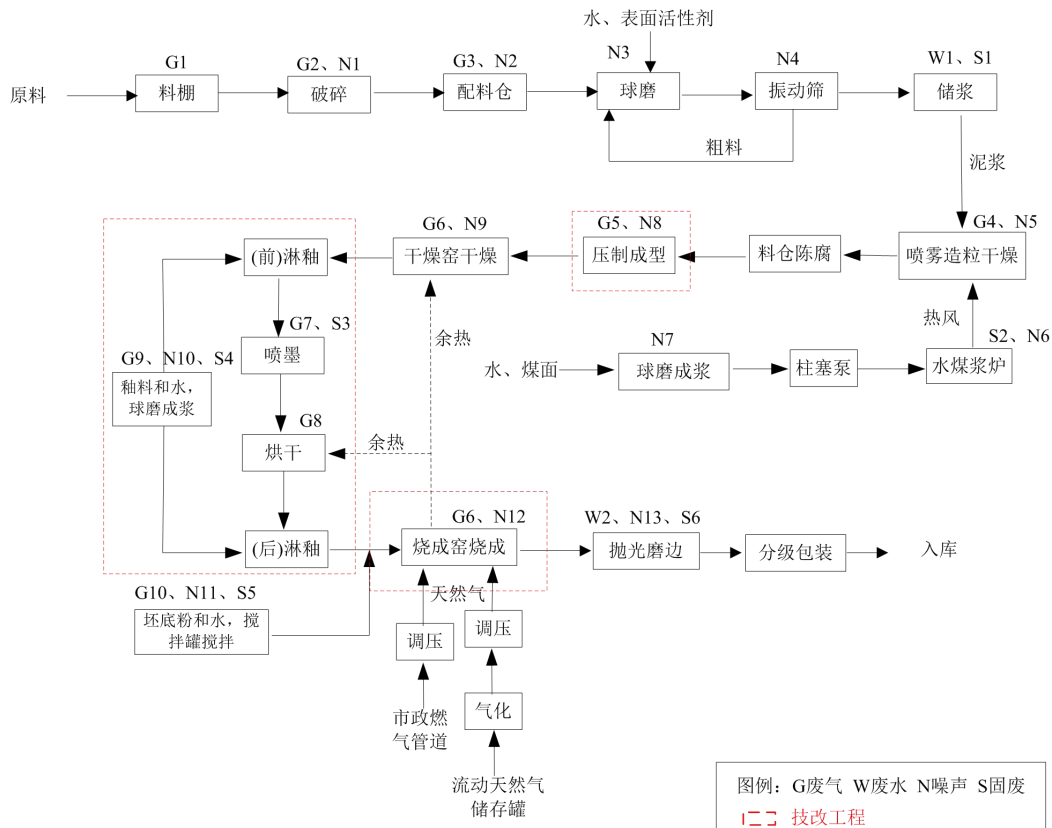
原料

G1
料棚

G2、N1
破碎

G3、N2
配料仓

水、表面活性剂
N3
球磨

N4
振动筛

W1、S1
储浆

粗料

泥浆

G4、N5
喷雾造粒干燥

料仓陈腐

G5、N8
压制成型

G6、N9
干燥窑干燥

(前)淋釉

G7、S3
喷墨

G9、N10、S4
釉料和水，球磨成浆

G8
烘干

(后)淋釉

余热

余热

热风

S2、N6
水煤浆炉

柱塞泵

N7
球磨成浆

水、煤面

G6、N12
烧成窑烧成

W2、N13、S6
抛光磨边

分级包装

入库

G10、N11、S5
坯底粉和水，搅拌罐搅拌

天然气

调压

调压

气化

市政燃气管道

流动天然气储存罐

图例：G废气 W废水 N噪声 S固废
技改工程